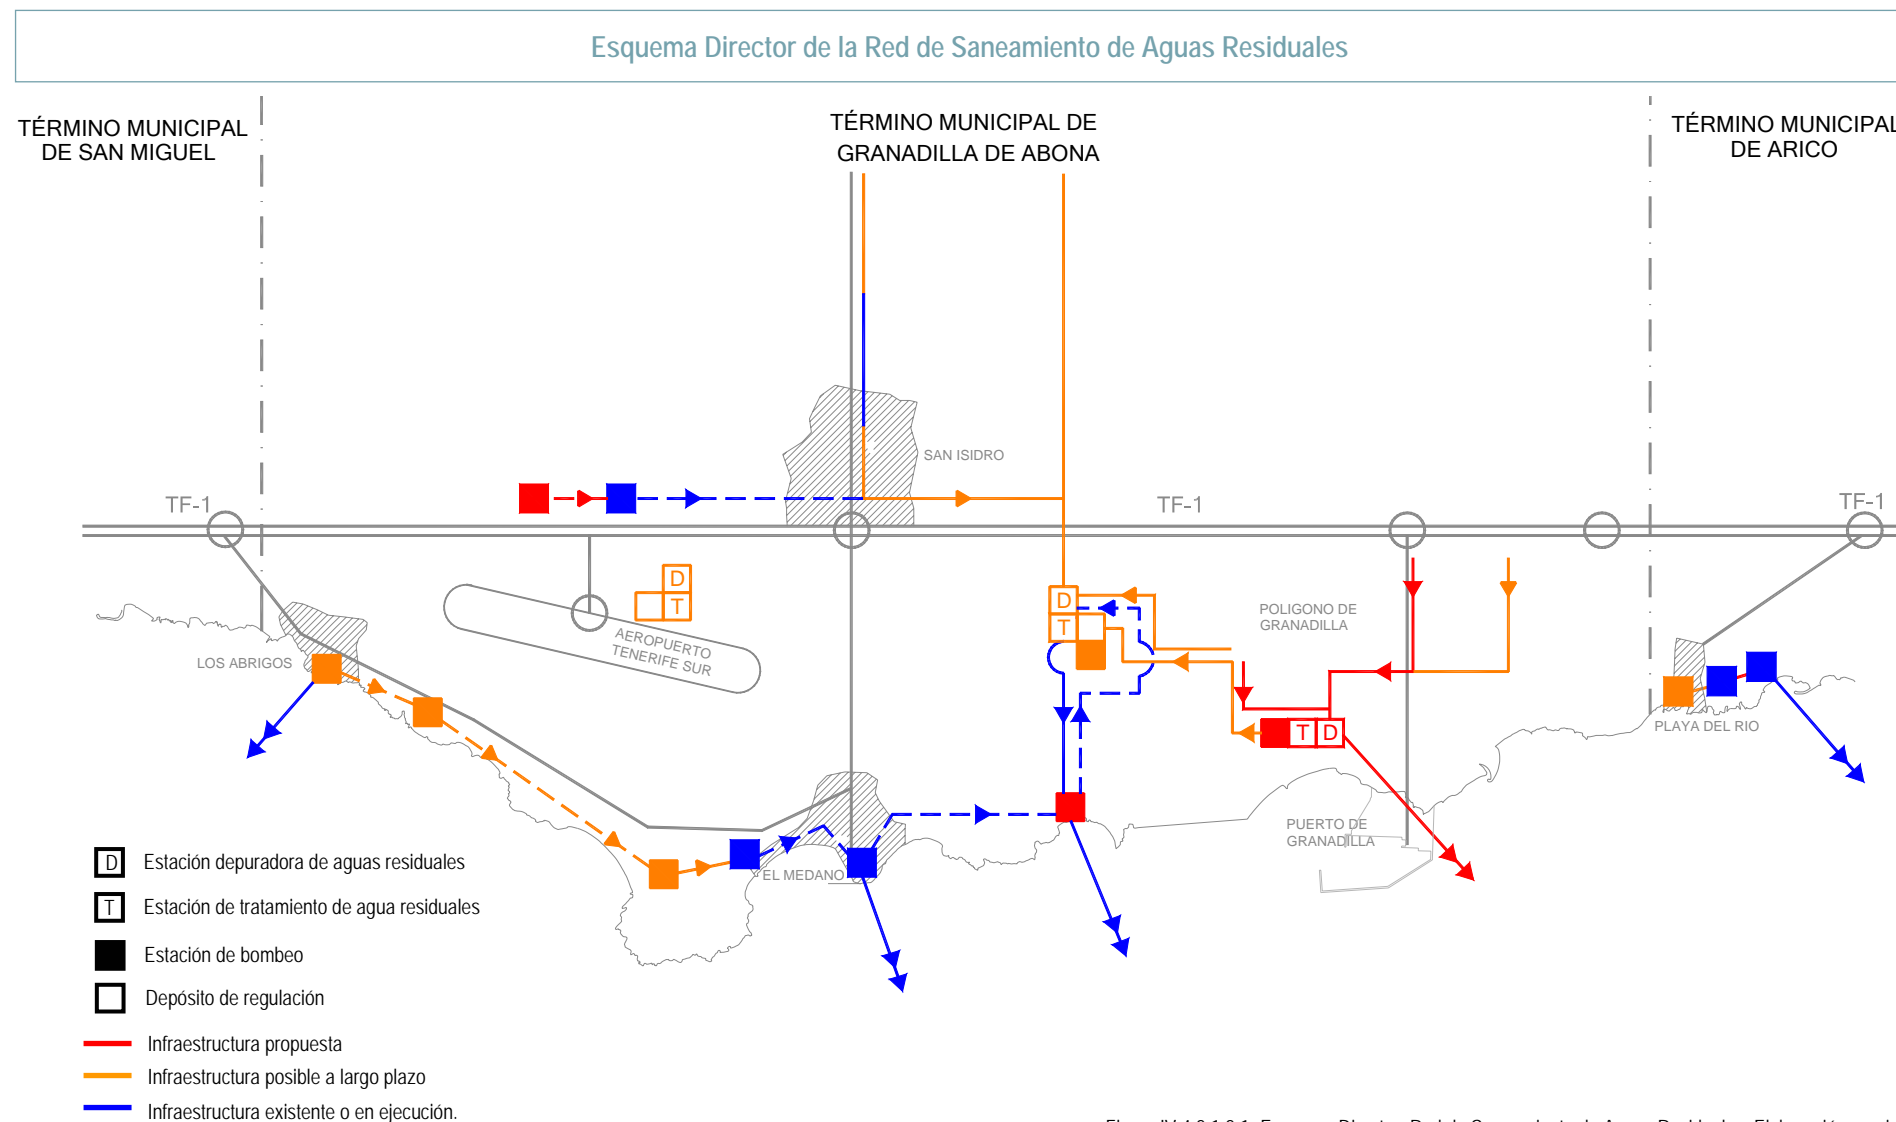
Esquema Director de la Red de Saneamiento de Aguas Residuales

TÉRMINO MUNICIPAL DE SAN MIGUEL

TÉRMINO MUNICIPAL DE GRANADILLA DE ABONA

TÉRMINO MUNICIPAL DE ARICO

SAN ISIDRO

TF-1

TF-1

TF-1

D

T

AEROPUERTO TENERIFE SUR

D

T

POLIGONO DE GRANADILLA

T D

LOS ABRIGOS

PLAYA DEL RIO

PUERTO DE GRANADILLA

EL MEDANO

D Estación depuradora de aguas residuales

T Estación de tratamiento de agua residuales

Estación de bombeo

Depósito de regulación

Infraestructura propuesta

Infraestructura posible a largo plazo

Infraestructura existente o en ejecución.

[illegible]